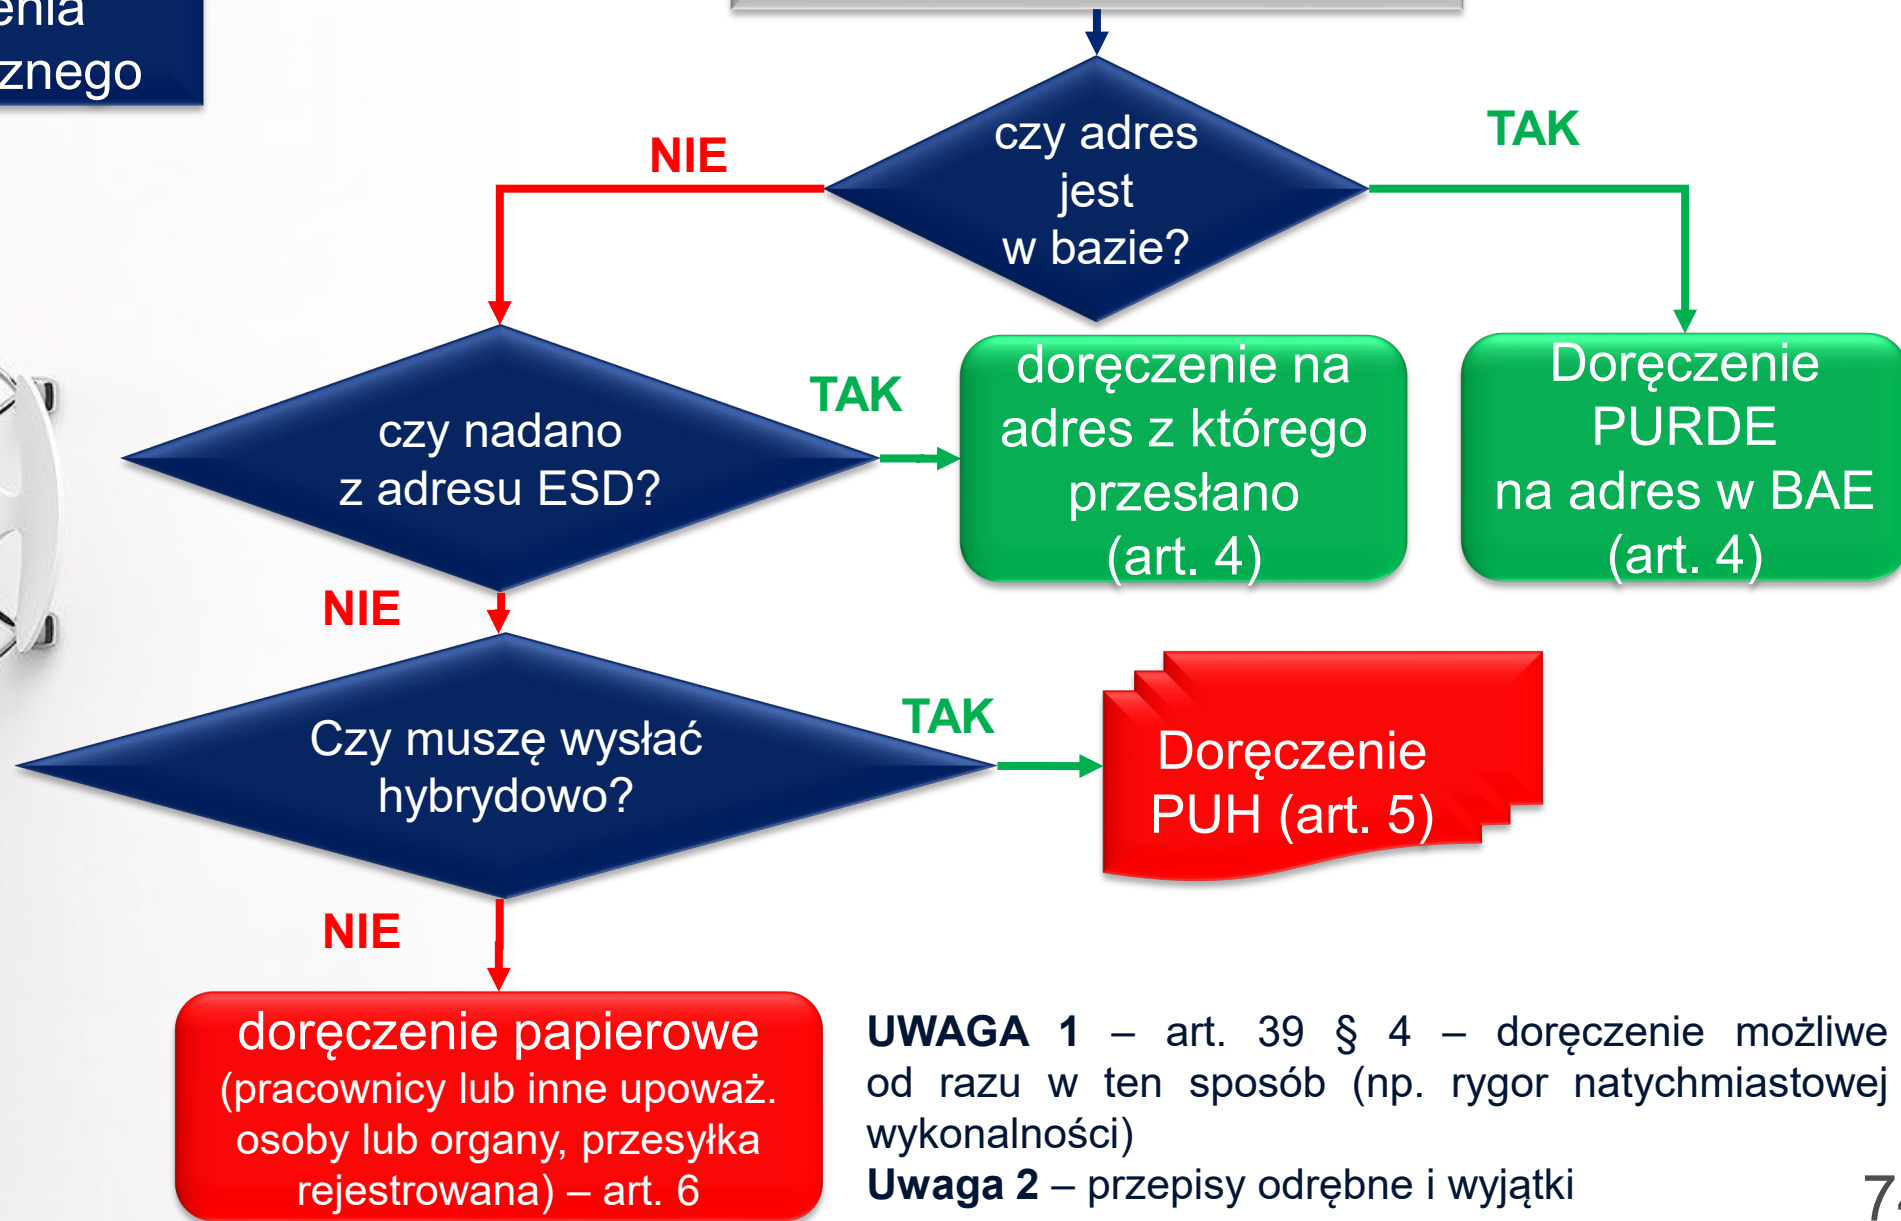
enia
znego

czy adres jest w bazie?

NIE

TAK

czy nadano z adresu ESD?

TAK

doręczenie na adres z którego przesłano (art. 4)

Doręczenie PURDE na adres w BAE (art. 4)

NIE

Czy muszę wysłać hybrydowo?

TAK

Doręczenie PUH (art. 5)

NIE

doręczenie papierowe (pracownicy lub inne upoważ. osoby lub organy, przesyłka rejestrowana) – art. 6

**UWAGA 1** – art. 39 § 4 – doręczenie możliwe od razu w ten sposób (np. rygor natychmiastowej wykonalności)
**Uwaga 2** – przepisy odrębne i wyjątki

7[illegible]